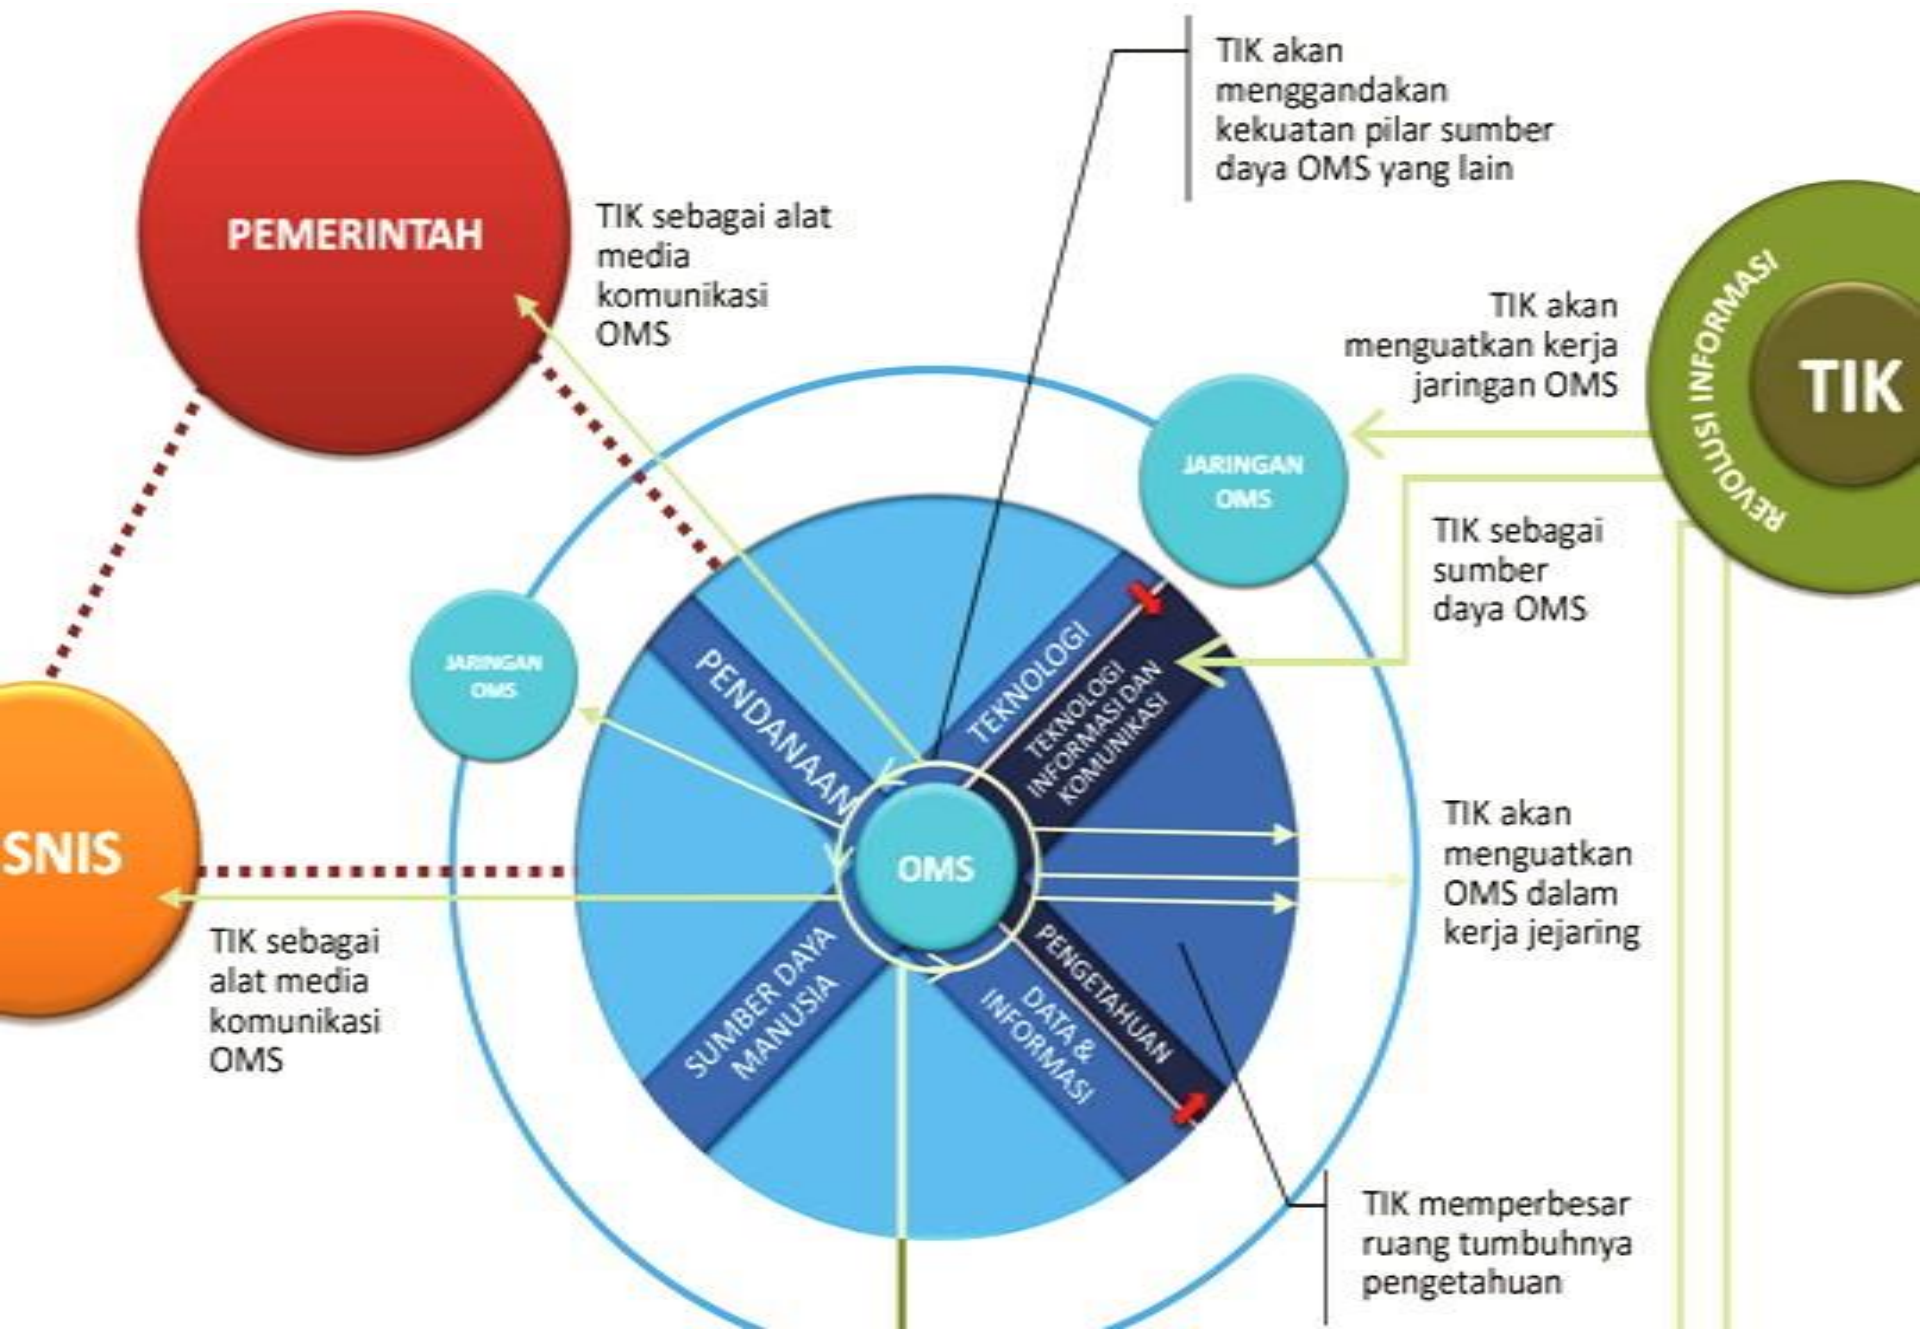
TIK akan menggandakan kekuatan pilar sumber daya OMS yang lain

PEMERINTAH

TIK sebagai alat media komunikasi OMS

TIK akan menguatkan kerja jaringan OMS

REVOLUSI INFORMASI

TIK

JARINGAN OMS

TIK sebagai sumber daya OMS

JARINGAN OMS

PENDANAAN

TEKNOLOGI

TEKNOLOGI INFORMASI DAN KOMUNIKASI

SNIS

OMS

TIK akan menguatkan OMS dalam kerja jejaring

TIK sebagai alat media komunikasi OMS

SUMBER DAYA MANUSIA

PENGETAHUAN

DATA & INFORMASI

TIK memperbesar ruang tumbuhnya pengetahuan